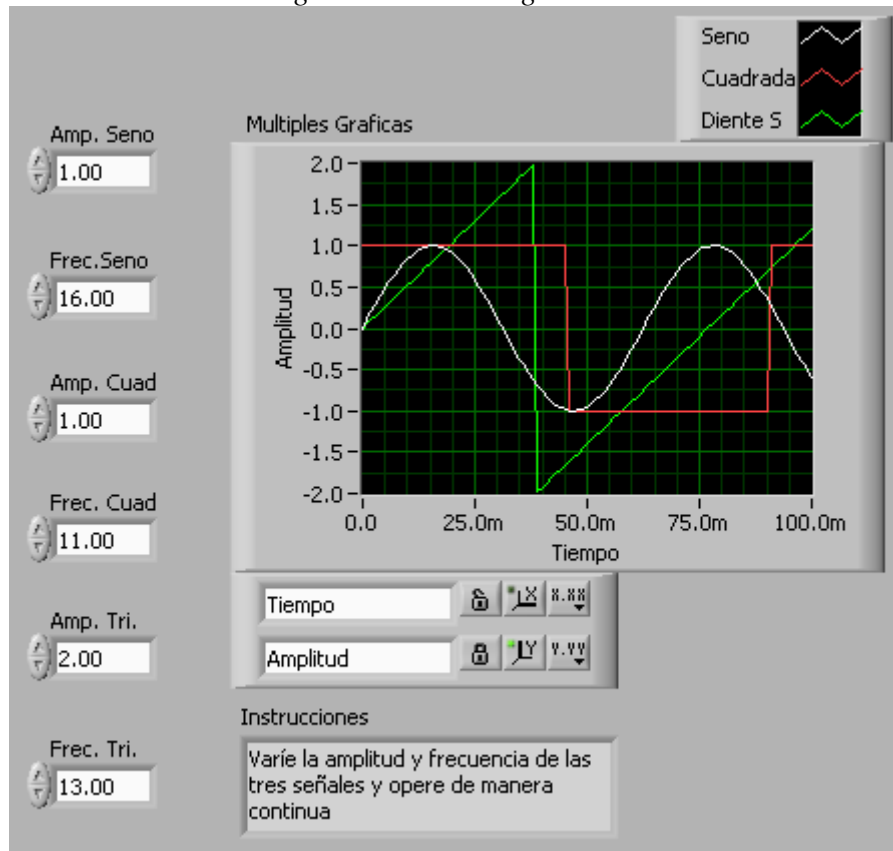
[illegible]

Seno
Cuadrada
Diente S

Multiples Graficas

Amp. Seno
1.00

Frec.Seno
16.00

Amp. Cuad
1.00

Frec. Cuad
11.00

Amp. Tri.
2.00

Frec. Tri.
13.00

2.0
1.5
1.0
0.5
0.0
-0.5
-1.0
-1.5
-2.0
Amplitud
0.0
25.0m
50.0m
75.0m
100.0m
Tiempo

Tiempo
x.xx
Amplitud
y.yy

Instrucciones

Varíe la amplitud y frecuencia de las tres señales y opere de manera continua